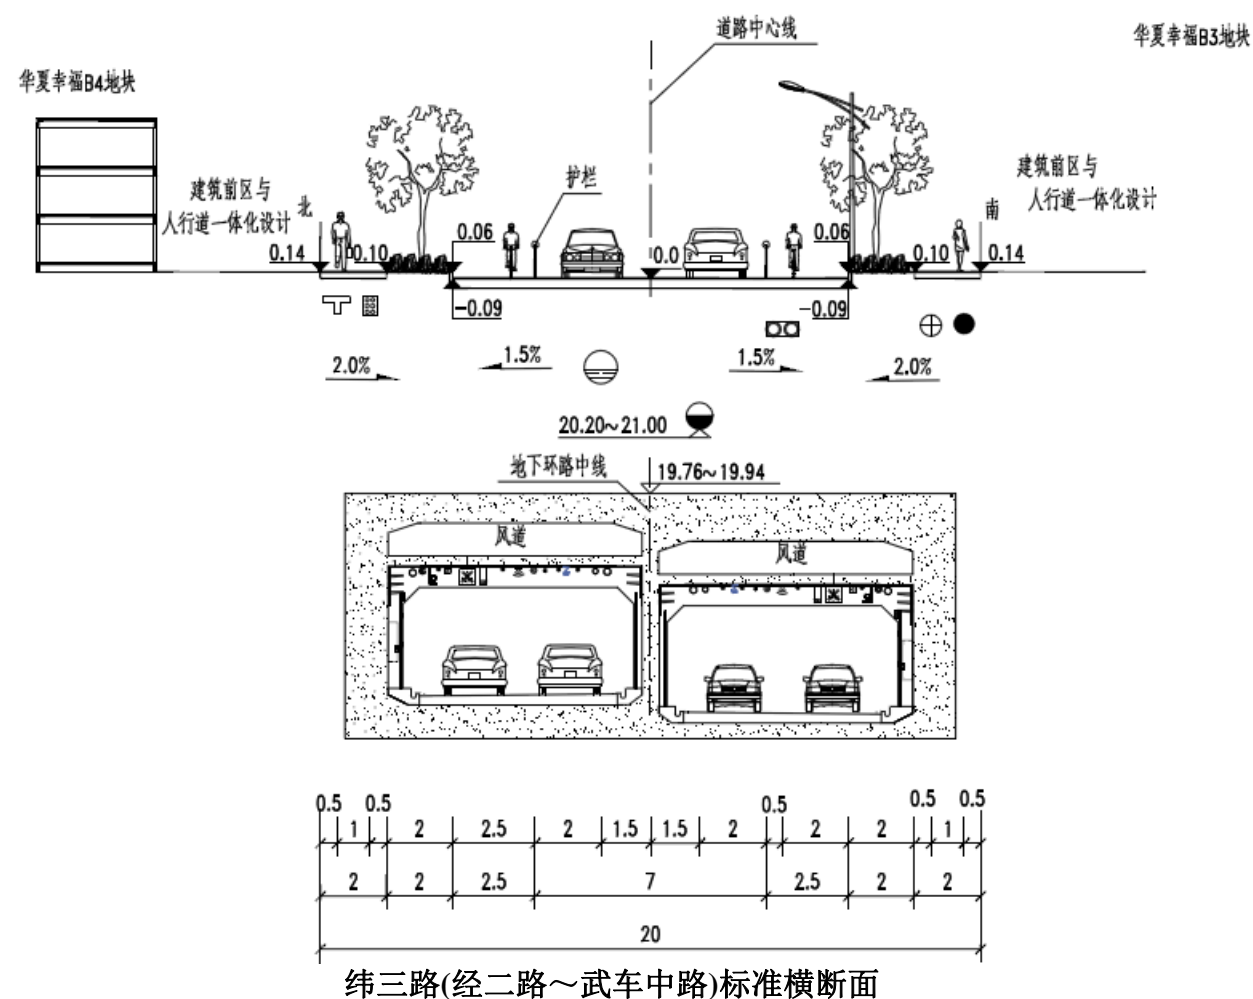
华夏幸福B4地块

道路中心线

华夏幸福B3地块

建筑前区与人行道一体化设计

北

护栏

建筑前区与人行道一体化设计

南

0.14 0.10 0.06 0.0 0.06 0.10 0.14

-0.09 -0.09

2.0% 1.5% 1.5% 2.0%

20.20～21.00

地下环路中线

19.76～19.94

风道

风道

| 0.5 | 1 | 0.5 | 2 | 2.5 | 2 | 1.5 | 1.5 | 2 | 0.5 | 2 | 2 | 0.5 | 1 | 0.5 |
|---|---|---|---|---|---|---|---|---|---|---|---|---|---|---|

| 2 | 2 | 2.5 | 7 | 2.5 | 2 | 2 |
|---|---|---|---|---|---|---|

20

纬三路(经二路～武车中路)标准横断面